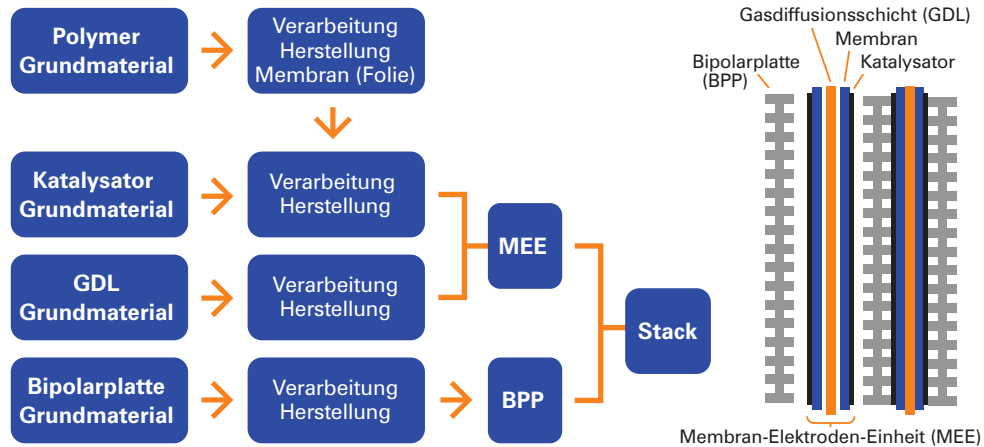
Polymer Grundmaterial

Verarbeitung Herstellung Membran (Folie)

Katalysator Grundmaterial

Verarbeitung Herstellung

GDL Grundmaterial

Verarbeitung Herstellung

MEE

Stack

Bipolarplatte Grundmaterial

Verarbeitung Herstellung

BPP

Gasdiffusionsschicht (GDL)

Membran

Bipolarplatte (BPP)

Katalysator

Membran-Elektroden-Einheit (MEE)